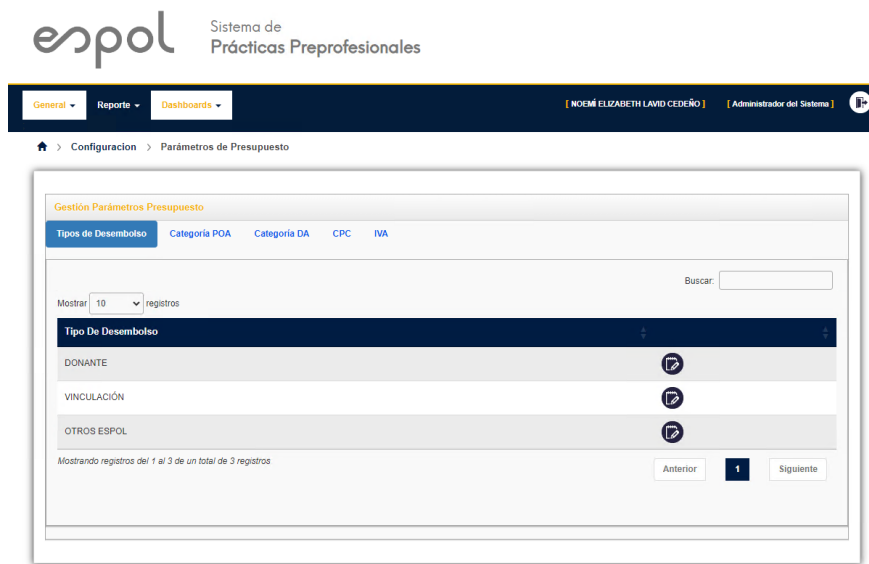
espol Sistema de Prácticas Preprofesionales

General ▾ Reporte ▾ Dashboards ▾

[ NOEMÍ ELIZABETH LAVID CEDEÑO ] [ Administrador del Sistema ]

Configuracion > Parámetros de Presupuesto

Gestión Parámetros Presupuesto

Tipos de Desembolso | Categoría POA | Categoría DA | CPC | IVA

Buscar:

Mostrar 10 registros

| Tipo De Desembolso | |
|---|---|
| DONANTE | |
| VINCULACIÓN | |
| OTROS ESPOL | |

Mostrando registros del 1 al 3 de un total de 3 registros

Anterior 1 Siguiente